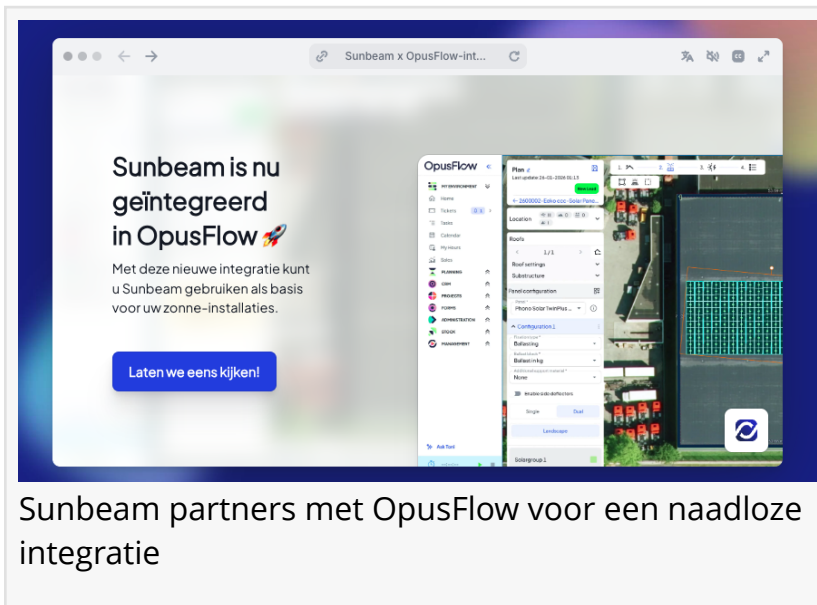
Sunbeam x OpusFlow-int...

Sunbeam is nu geïntegreerd in OpusFlow 🚀

Met deze nieuwe integratie kunt u Sunbeam gebruiken als basis voor uw zonne-installaties.

Laten we eens kijken!

OpusFlow

MY ENVIRONMENT
Home
Tickets
Tasks
Calendar
My Hours
Extra
PLANNING
CRM
PROJECTS
FORMS
ADMINISTRATION
STOCK
MANAGEMENT

Ask Tuni

Plan
New Lead

Location

Roofs
1 / 1
Roof settings
Substructure
Panel configuration
Phono Solar TwinPlus ...
Configuration 1
Ballasting
Ballast in kg
None
Enable side deflectors
Single
Dual
Landscape

Solargroup 1

Sunbeam partners met OpusFlow voor een naadloze integratie